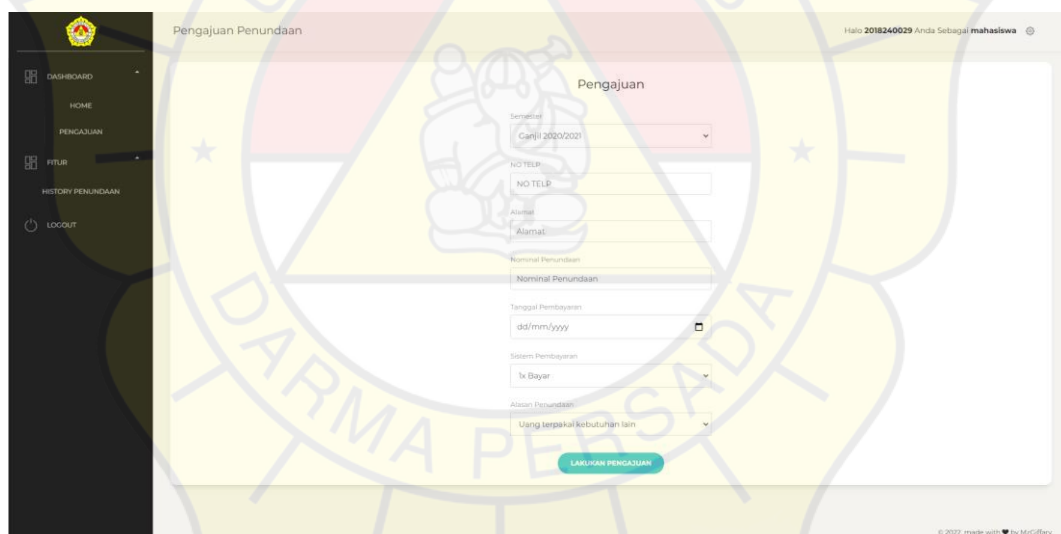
DASHBOARD

HOME

PENGAJUAN

FITUR

HISTORY PENUNDAAN

LOGOUT

Pengajuan Penundaan

Halo **2018240029** Anda Sebagai **mahasiswa**

Pengajuan

Semester

Ganjil 2020/2021

NO TELP

NO TELP

Alamat

Alamat

Nominal Penundaan

Nominal Penundaan

Tanggal Pembayaran

dd/mm/yyyy

Sistem Pembayaran

1x Bayar

Alasan Penundaan

Uang terpakai kebutuhan lain

LAKUKAN PENGAJUAN

DARMA PERSADA

© 2022, made with ♥ by McGiffary